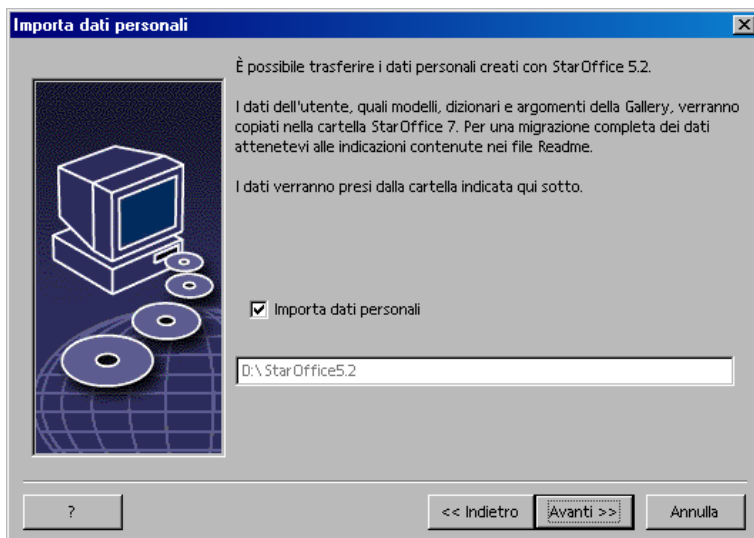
Importa dati personali

È possibile trasferire i dati personali creati con StarOffice 5.2.

I dati dell'utente, quali modelli, dizionari e argomenti della Gallery, verranno copiati nella cartella StarOffice 7. Per una migrazione completa dei dati attenetevi alle indicazioni contenute nei file Readme.

I dati verranno presi dalla cartella indicata qui sotto.

Importa dati personali

D:\StarOffice5.2

?

<< Indietro

Avanti >>

Annulla